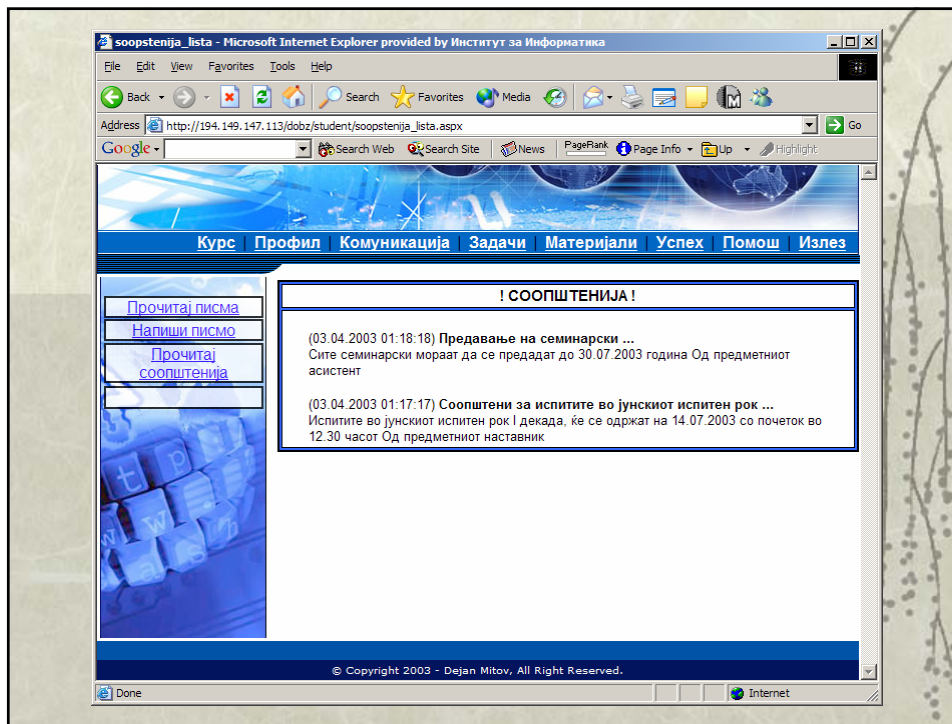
soopstenija_lista - Microsoft Internet Explorer provided by Институт за Информатика

File Edit View Favorites Tools Help

Back Search Favorites Media

Address http://194.149.147.113/dobz/student/soopstenija_lista.aspx Go

Google Search Web Search Site News PageRank Page Info Up Highlight

Курс | Профил | Комуникација | Задачи | Материјали | Успех | Помош | Излез

Прочитај писма
Напиши писмо
Прочитај соопштенија

! СООПШТЕНИЈА !

(03.04.2003 01:18:18) **Предавање на семинарски ...**
Сите семинарски мораат да се предадат до 30.07.2003 година Од предметниот асистент

(03.04.2003 01:17:17) **Соопштени за испитите во јунскиот испитен рок ...**
Испитите во јунскиот испитен рок I декада, ќе се одржат на 14.07.2003 со почеток во 12.30 часот Од предметниот наставник

© Copyright 2003 - Dejan Mitov, All Right Reserved.

Done Internet